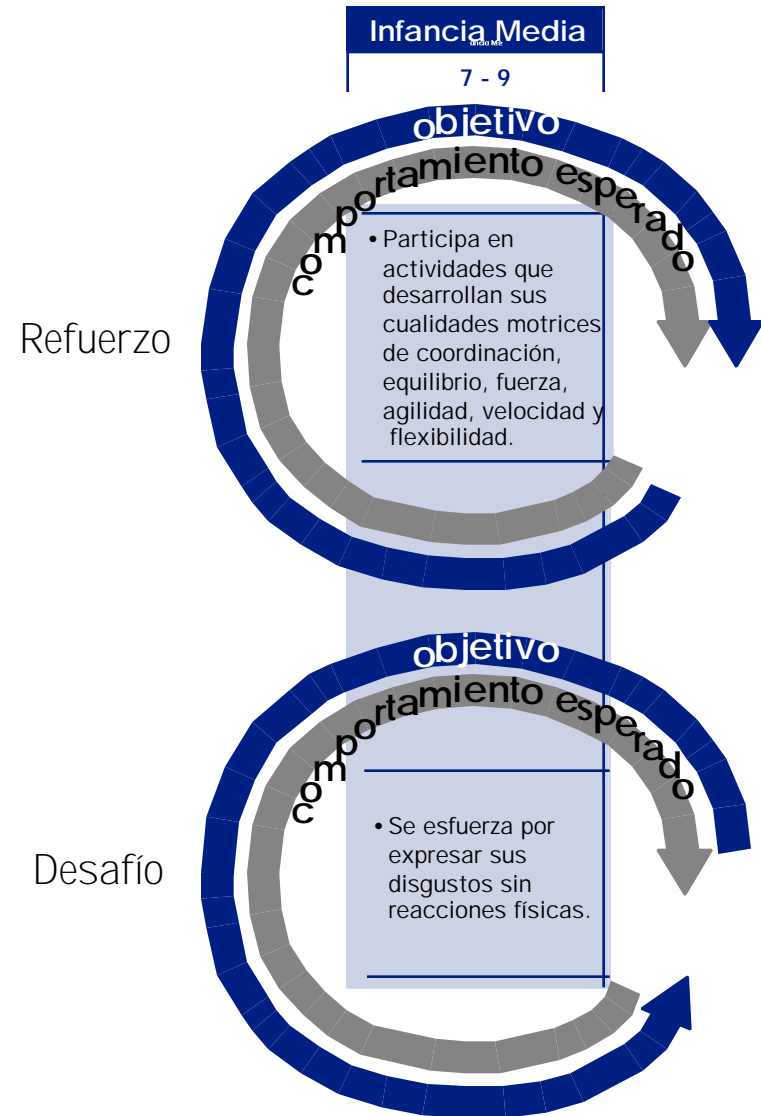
Infancia Media

7 - 9

objetivo

comportamiento esperado

Refuerzo

• Participa en actividades que desarrollan sus cualidades motrices de coordinación, equilibrio, fuerza, agilidad, velocidad y flexibilidad.

objetivo

comportamiento esperado

Desafío

• Se esfuerza por expresar sus disgustos sin reacciones físicas.